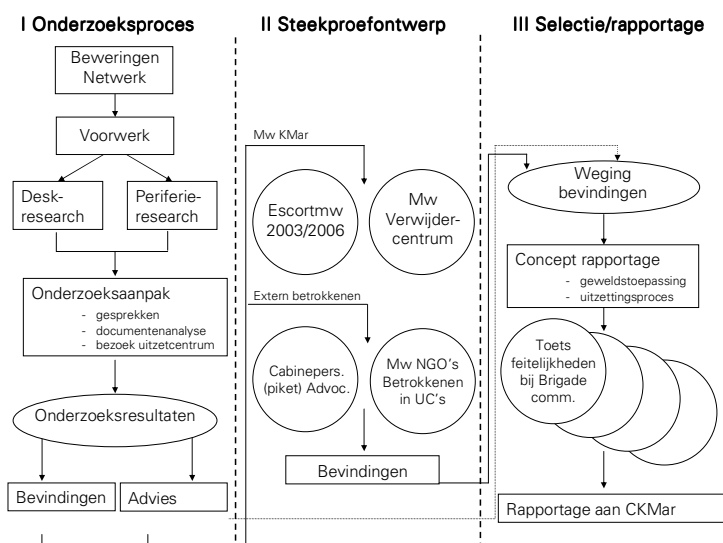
I Onderzoeksproces

Beweringen Netwerk

Voorwerk

Deskresearch

Periferieresearch

Onderzoeksaanpak
- gesprekken
- documentenanalyse
- bezoek uitzetcentrum

Onderzoeksresultaten

Bevindingen

Advies

II Steekproefontwerp

Mw KMar

Escortmw 2003/2006

Mw Verwijdercentrum

Extern betrokkenen

Cabinepers. (piket) Advoc.

Mw NGO's Betrokkenen in UC's

Bevindingen

III Selectie/rapportage

Weging bevindingen

Concept rapportage
- geweldstoepassing
- uitzettingsproces

Toets feitelijkheden bij Brigade comm.

Rapportage aan CKMar